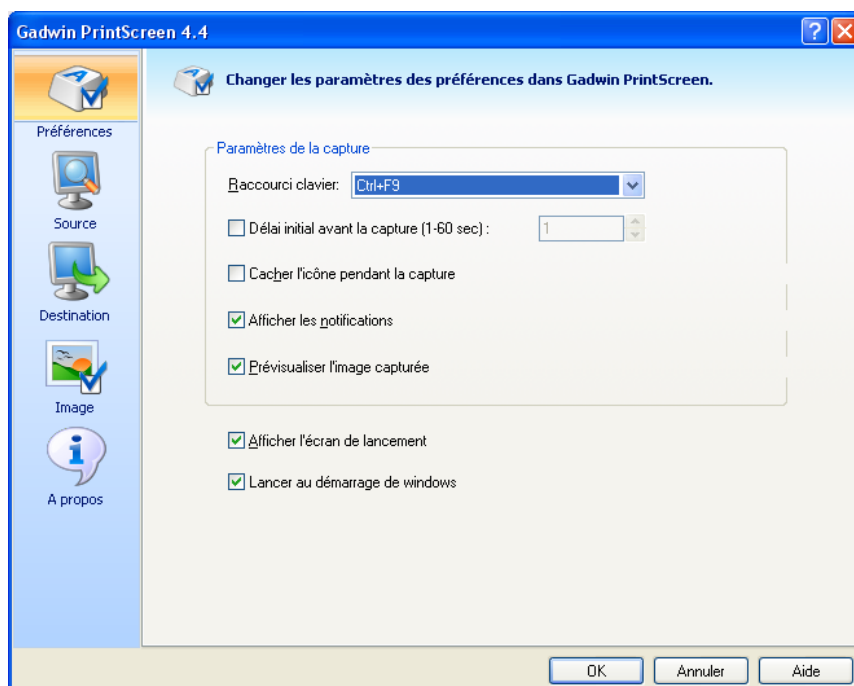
Gadwin PrintScreen 4.4

Préférences

Source

Destination

Image

A propos

Changer les paramètres des préférences dans Gadwin PrintScreen.

Paramètres de la capture

Raccourci clavier: Ctrl+F9

Délai initial avant la capture (1-60 sec) : 1

Cacher l'icône pendant la capture

Afficher les notifications

Prévisualiser l'image capturée

Afficher l'écran de lancement

Lancer au démarrage de windows

OK Annuler Aide